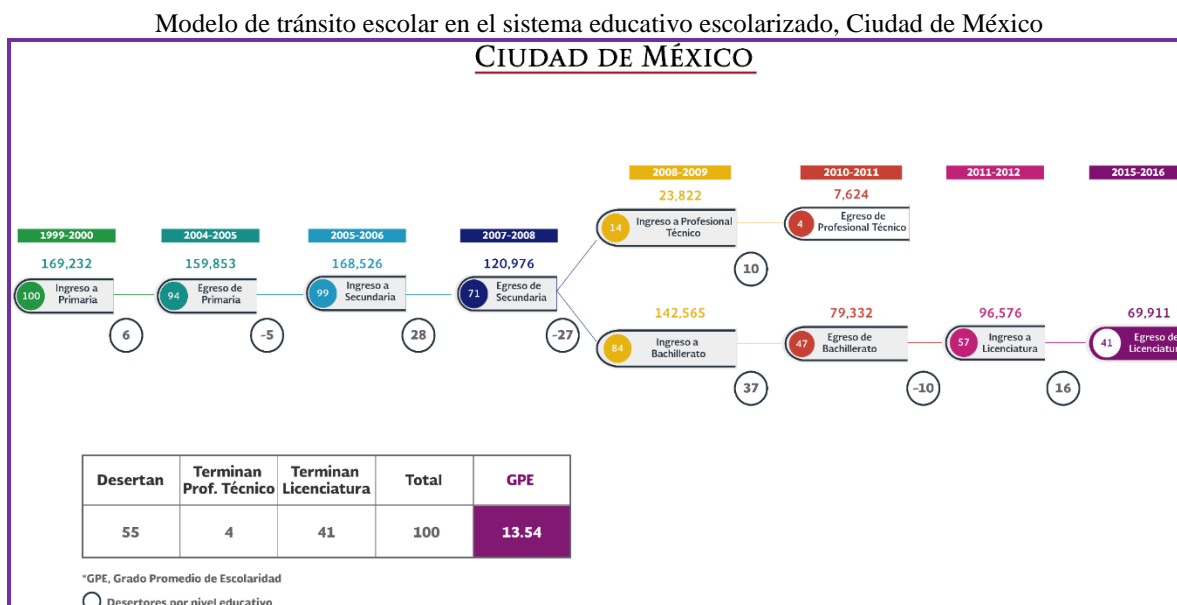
Modelo de tránsito escolar en el sistema educativo escolarizado, Ciudad de México

CIUDAD DE MÉXICO

1999-2000
169,232
100 Ingreso a Primaria
6

2004-2005
159,853
94 Egreso de Primaria
-5

2005-2006
168,526
99 Ingreso a Secundaria
28

2007-2008
120,976
71 Egreso de Secundaria
-27

2008-2009
23,822
14 Ingreso a Profesional Técnico
10

2010-2011
7,624
4 Egreso de Profesional Técnico

142,565
84 Ingreso a Bachillerato
37

79,332
47 Egreso de Bachillerato
-10

2011-2012
96,576
57 Ingreso a Licenciatura
16

2015-2016
69,911
41 Egreso de Licenciatura

| Desertan | Terminan Prof. Técnico | Terminan Licenciatura | Total | GPE |
|---|---|---|---|---|
| 55 | 4 | 41 | 100 | 13.54 |

*GPE, Grado Promedio de Escolaridad

Desertores por nivel educativo